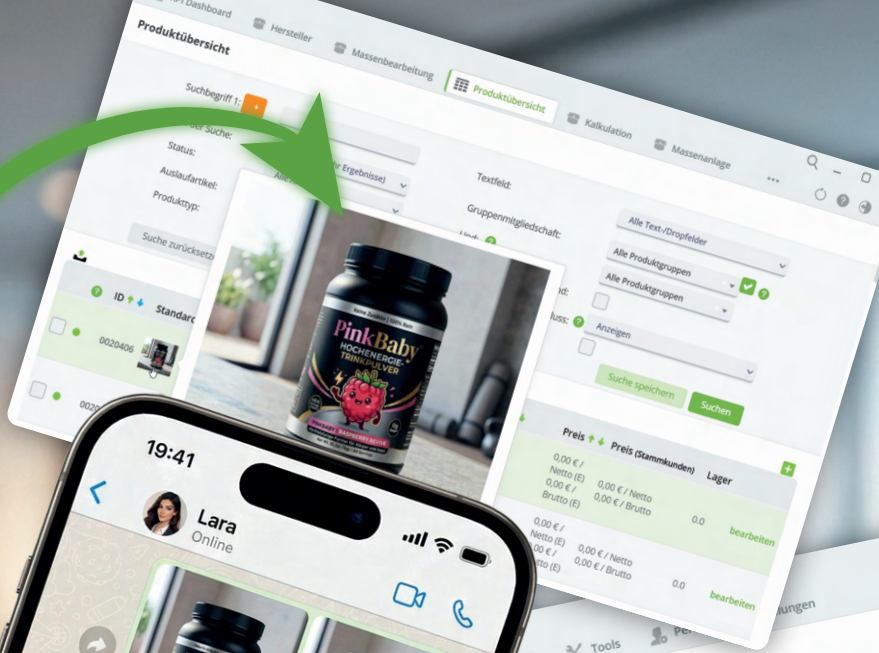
API Dashboard

Produktübersicht

Hersteller

Massenbearbeitung

Produktübersicht

Kalkulation

Massenanlage

Suchbegriff 1: +

der Suche:

Status:

Auslaufartikel:

Produkttyp:

Suche zurücksetz

Textfeld:

Gruppenmitgliedschaft:

Alle Text-/Dropfelder

Alle Produktgruppen

Alle Produktgruppen

Anzeigen

Suche speichern

Suchen

ID

Standard

0020406

Preis

Preis (Stammkunden)

Lager

0,00 € / Netto (E)

0,00 € / Brutto (E)

0,00 € / Netto

0,00 € / Brutto

0,0

bearbeiten

0,00 € / Netto (E)

0,00 € / Brutto (E)

0,00 € / Netto

0,00 € / Brutto

0,0

bearbeiten

PinkBaby

HOCHENERGIE-TRINKPULVER

19:41

Lara

Online

Tools

ungen